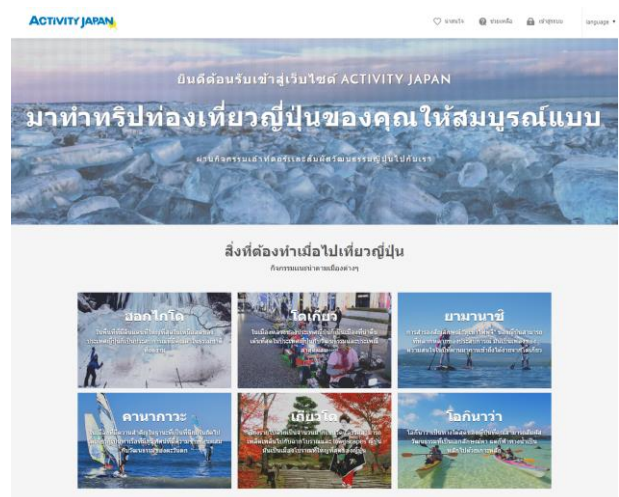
ACTIVITY JAPAN

รายการโปรด ช่วยเหลือ เข้าสู่ระบบ language

ยินดีต้อนรับเข้าสู่เว็บไซต์ ACTIVITY JAPAN

มาทำทริปท่องเที่ยวญี่ปุ่นของคุณให้สมบูรณ์แบบ

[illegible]

สิ่งที่ต้องทำเมื่อไปเที่ยวญี่ปุ่น

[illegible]

ฮอกไกโด

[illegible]

โตเกียว

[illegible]

ยามานาชิ

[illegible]

คานากาวะ

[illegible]

เกียวโต

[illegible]

โอกินาว่า

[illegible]